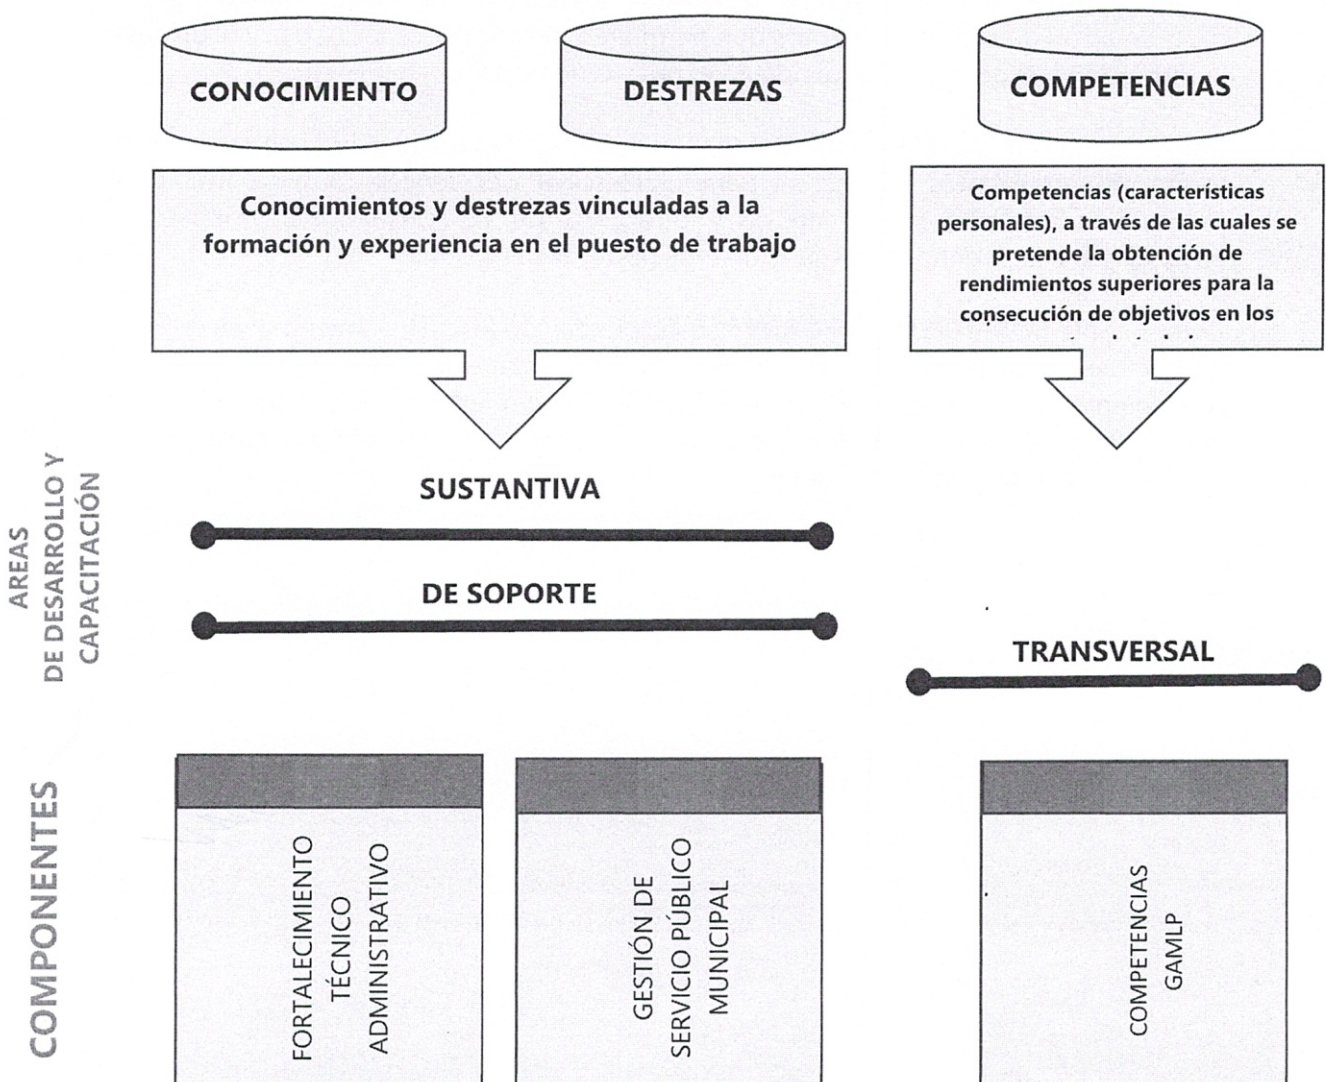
CONOCIMIENTO

DESTREZAS

COMPETENCIAS

Conocimientos y destrezas vinculadas a la formación y experiencia en el puesto de trabajo

Competencias (características personales), a través de las cuales se pretende la obtención de rendimientos superiores para la consecución de objetivos en los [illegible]

AREAS DE DESARROLLO Y CAPACITACIÓN

SUSTANTIVA

DE SOPORTE

TRANSVERSAL

COMPONENTES

FORTALECIMIENTO TÉCNICO ADMINISTRATIVO

GESTIÓN DE SERVICIO PÚBLICO MUNICIPAL

COMPETENCIAS GAMLP